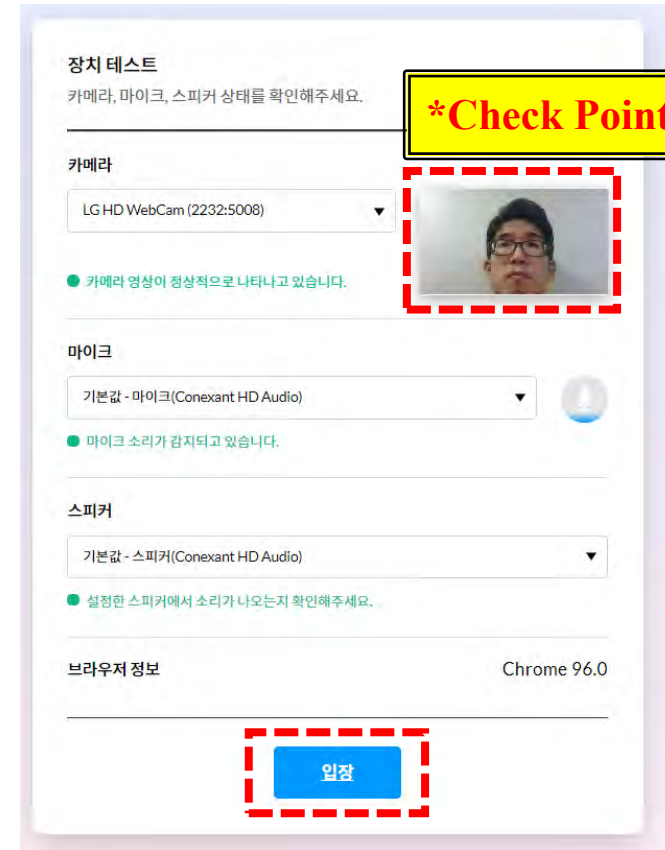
장치 테스트
카메라, 마이크, 스피커 상태를 확인해주세요.

*Check Point

카메라

LG HD WebCam (2232:5008)

카메라 영상이 정상적으로 나타나고 있습니다.

마이크

기본값 - 마이크(Conexant HD Audio)

마이크 소리가 감지되고 있습니다.

스피커

기본값 - 스피커(Conexant HD Audio)

설정한 스피커에서 소리가 나오는지 확인해주세요.

브라우저 정보 Chrome 96.0

입장